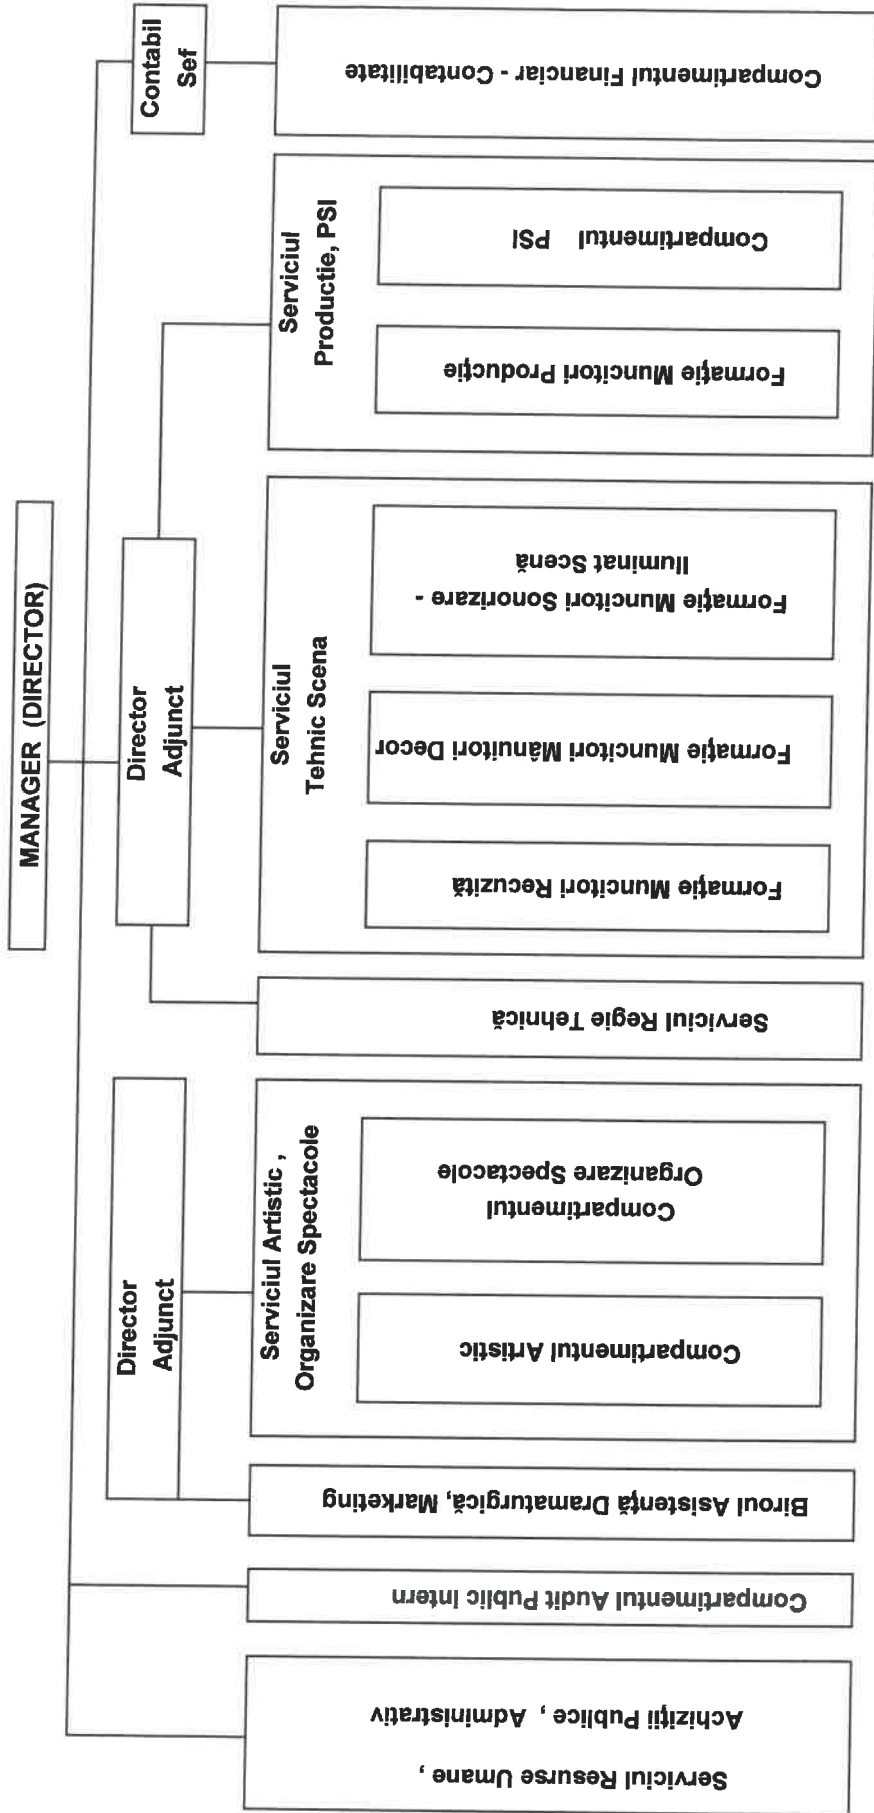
MANAGER (DIRECTOR)

Contabil Sef

Compartimentul Financiar - Contabilitate

Director Adjunct

Serviciul Productie, PSI

Compartimentul PSI

Formaţie Muncitori Productie

Serviciul Tehnic Scena

Formaţie Muncitori Sonorizare - Iluminat Scenă

Formaţie Muncitori Mânuitori Decor

Formaţie Muncitori Recuzită

Serviciul Regie Tehnică

Director Adjunct

Serviciul Artistic , Organizare Spectacole

Compartimentul Organizare Spectacole

Compartimentul Artistic

Biroul Asistenţă Dramaturgică, Marketing

Compartimentul Audit Public Intern

Serviciul Resurse Umane , Achiziţii Publice , Administrativ